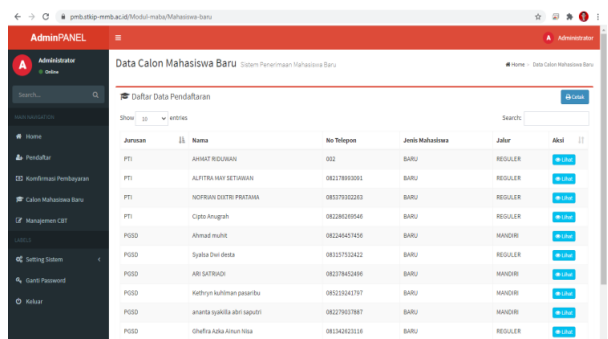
pmb.stkip-mmb.ac.id/Modul-maba/Mahasiswa-baru

AdminPANEL

Administrator
Online

Search...

MAIN NAVIGATION

Home

Pendaftar

Konfirmasi Pembayaran

Calon Mahasiswa Baru

Manajemen CBT

LABELS

Setting Sistem

Ganti Password

Keluar

Administrator

Data Calon Mahasiswa Baru Sistem Penerimaan Mahasiswa Baru

Home › Data Calon Mahasiswa Baru

Daftar Data Pendaftaran

Cetak

Show 10 entries

Search:

| Jurusan | Nama | No Telepon | Jenis Mahasiswa | Jalur | Aksi |
|---|---|---|---|---|---|
| PTI | AHMAT RIDUWAN | 002 | BARU | REGULER | Lihat |
| PTI | ALFITRA MAY SETIAWAN | 082178993091 | BARU | REGULER | Lihat |
| PTI | NOFRIAN DIXTRI PRATAMA | 085379302263 | BARU | REGULER | Lihat |
| PTI | Cipto Anugrah | 082286269548 | BARU | REGULER | Lihat |
| PGSD | Ahmad muhit | 082246457456 | BARU | MANDIRI | Lihat |
| PGSD | Syalsa Dwi desta | 083157532422 | BARU | REGULER | Lihat |
| PGSD | ARI SATRIADI | 082378452496 | BARU | MANDIRI | Lihat |
| PGSD | Kethryn kuhlman pasaribu | 085219241797 | BARU | MANDIRI | Lihat |
| PGSD | ananta syakilla abri saputri | 082279037867 | BARU | MANDIRI | Lihat |
| PGSD | Ghefira Azka Ainun Nisa | 081342623116 | BARU | REGULER | Lihat |